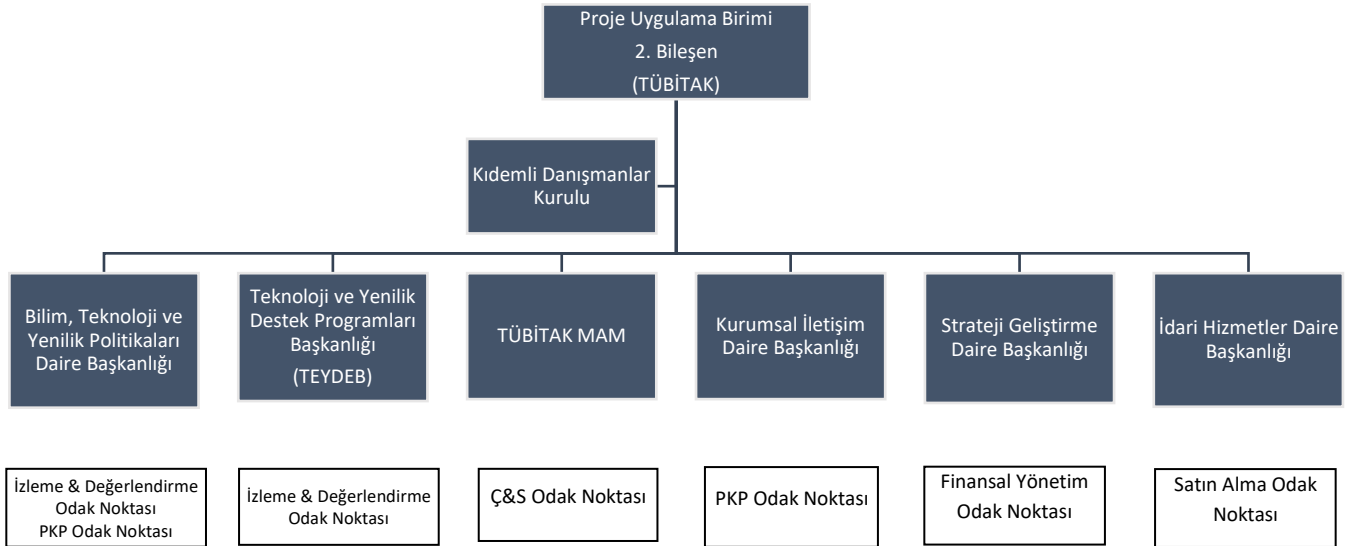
Proje Uygulama Birimi
2. Bileşen
(TÜBİTAK)

Kıdemli Danışmanlar Kurulu

Bilim, Teknoloji ve Yenilik Politikaları Daire Başkanlığı

Teknoloji ve Yenilik Destek Programları Başkanlığı
(TEYDEB)

TÜBİTAK MAM

Kurumsal İletişim Daire Başkanlığı

Strateji Geliştirme Daire Başkanlığı

İdari Hizmetler Daire Başkanlığı

İzleme & Değerlendirme Odak Noktası
PKP Odak Noktası

İzleme & Değerlendirme Odak Noktası

Ç&S Odak Noktası

PKP Odak Noktası

Finansal Yönetim Odak Noktası

Satın Alma Odak Noktası